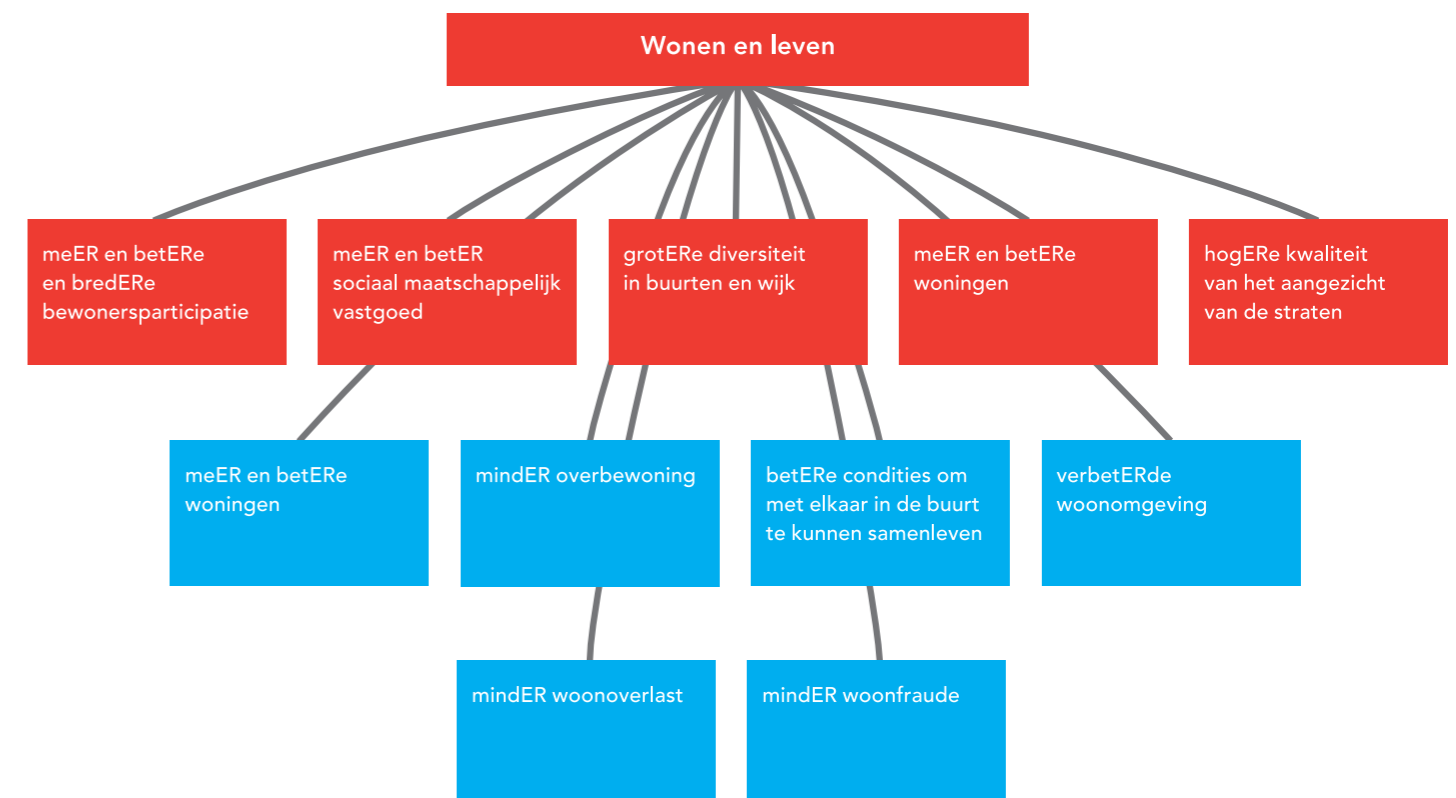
Wonen en leven

meER en betERe en bredERe bewonersparticipatie

meER en betER sociaal maatschappelijk vastgoed

grotERe diversiteit in buurten en wijk

meER en betERe woningen

hogERe kwaliteit van het aangezicht van de straten

meER en betERe woningen

mindER overbewoning

betERe condities om met elkaar in de buurt te kunnen samenleven

verbetERde woonomgeving

mindER woonoverlast

mindER woonfraude